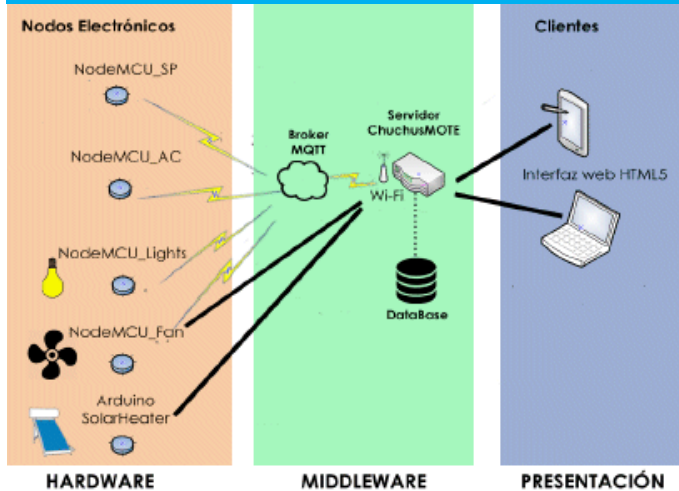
Nodos Electrónicos

NodeMCU_SP

NodeMCU_AC

NodeMCU_Lights

NodeMCU_Fan

Arduino SolarHeater

Broker MQTT

Servidor ChuchusMOTE

Wi-Fi

DataBase

Clientes

Interfaz web HTML5

HARDWARE

MIDDLEWARE

PRESENTACIÓN